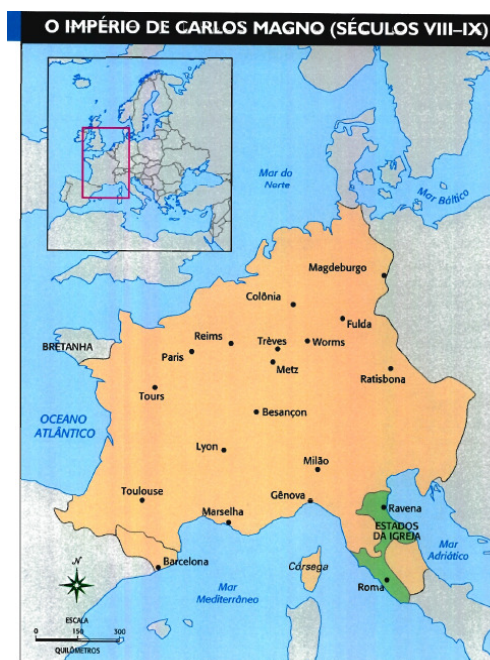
O IMPÉRIO DE CARLOS MAGNO (SÉCULOS VIII–IX)

Mar do Norte

Mar Báltico

Magdeburgo

Colônia

Fulda

Reims

Trèves

Worms

BRETANHA

Paris

Metz

Ratisbona

Tours

OCEANO ATLÂNTICO

Besançon

Lyon

Milão

Toulouse

Gênova

Ravena

Marselha

ESTADOS DA IGREJA

Mar Adriático

Barcelona

Córsega

N

Mar Mediterrâneo

Roma

ESCALA

0 150 300

QUILÔMETROS